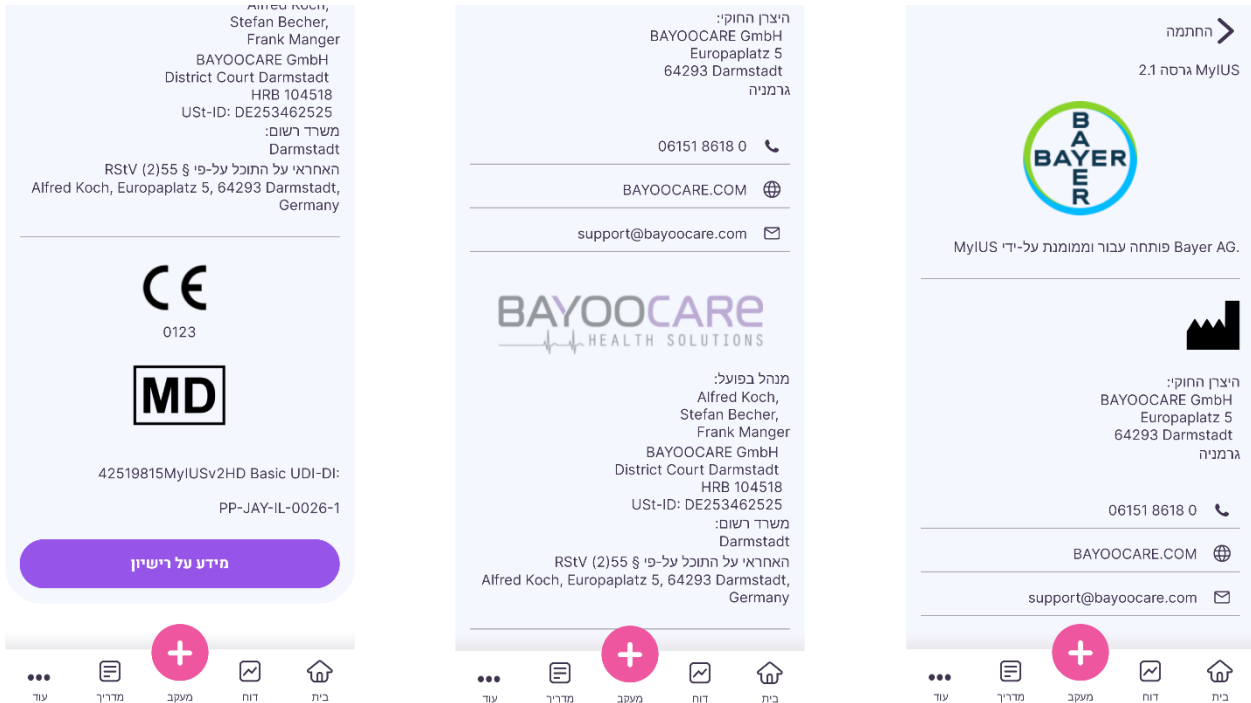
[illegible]
Stefan Becher,
Frank Manger
BAYOOCARE GmbH
District Court Darmstadt
HRB 104518
USt-ID: DE253462525
משרד רשום:
Darmstadt
האחראי על התוכל על-פי § RStV (2)55
Alfred Koch, Europaplatz 5, 64293 Darmstadt, Germany

CE
0123

MD

42519815MyIUSv2HD Basic UDI-DI:

PP-JAY-IL-0026-1

מידע על רישיון

עוד מדריך מעקב דוח בית

היצרן החוקי:
BAYOOCARE GmbH
Europaplatz 5
64293 Darmstadt
גרמניה

06151 8618 0

BAYOOCARE.COM

support@bayoocare.com

BAYOOCARE
HEALTH SOLUTIONS

מנהל בפועל:
Alfred Koch,
Stefan Becher,
Frank Manger
BAYOOCARE GmbH
District Court Darmstadt
HRB 104518
USt-ID: DE253462525
משרד רשום:
Darmstadt
האחראי על התוכל על-פי § RStV (2)55
Alfred Koch, Europaplatz 5, 64293 Darmstadt, Germany

עוד מדריך מעקב דוח בית

החתמה
MyIUS גרסה 2.1

BAYER
BAYER

MyIUS פותחה עבור וממומנת על-ידי Bayer AG.

היצרן החוקי:
BAYOOCARE GmbH
Europaplatz 5
64293 Darmstadt
גרמניה

06151 8618 0

BAYOOCARE.COM

support@bayoocare.com

עוד מדריך מעקב דוח בית